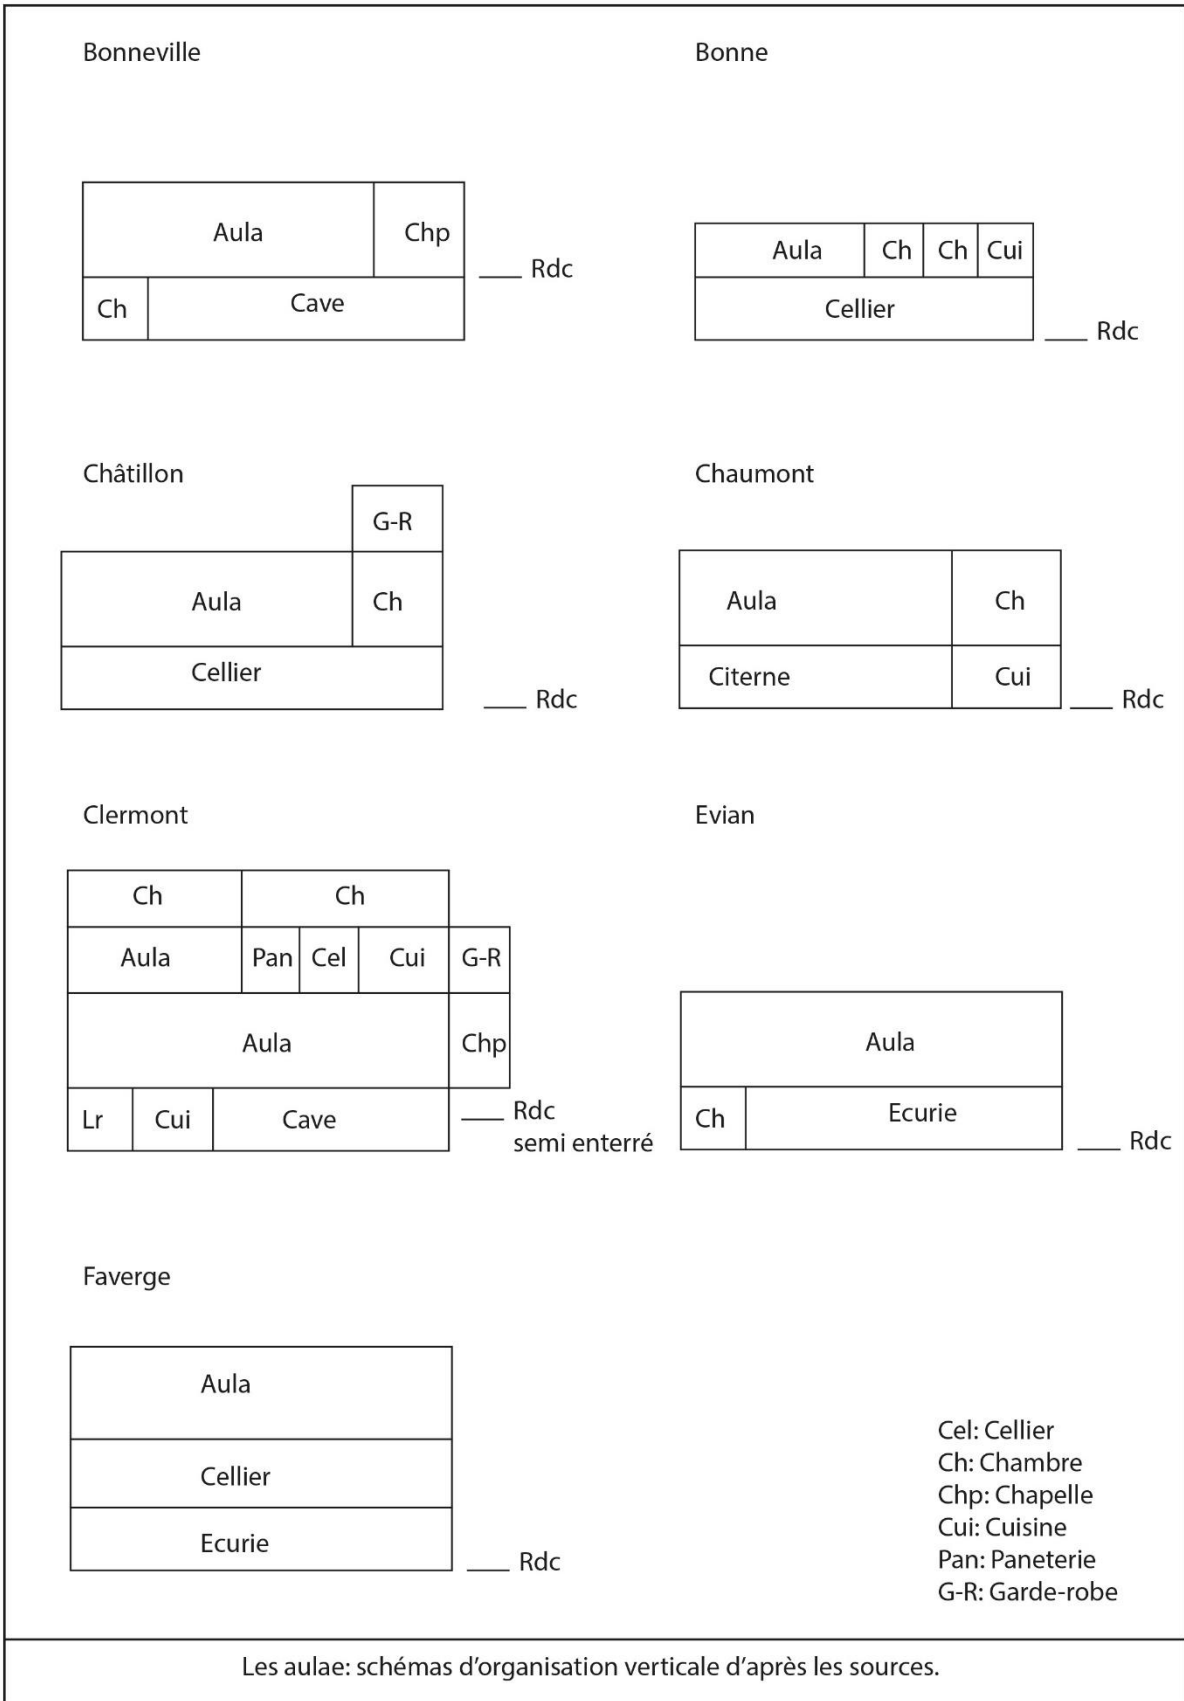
Bonneville

Aula
Chp
Ch
Cave
Rdc

Bonne

Aula
Ch
Ch
Cui
Cellier
Rdc

Châtillon

G-R
Aula
Ch
Cellier
Rdc

Chaumont

Aula
Ch
Citerne
Cui
Rdc

Clermont

Ch
Ch
Aula
Pan
Cel
Cui
G-R
Aula
Chp
Lr
Cui
Cave
Rdc
semi enterré

Evian

Aula
Ch
Ecurie
Rdc

Faverge

Aula
Cellier
Ecurie
Rdc

Cel: Cellier
Ch: Chambre
Chp: Chapelle
Cui: Cuisine
Pan: Paneterie
G-R: Garde-robe

Les aulae: schémas d'organisation verticale d'après les sources.